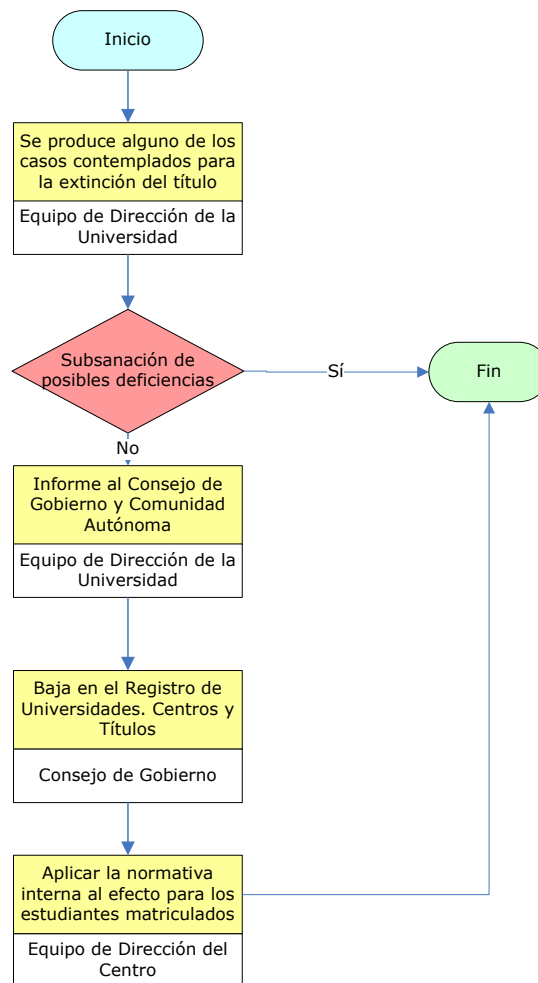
Inicio

Se produce alguno de los casos contemplados para la extinción del título

Equipo de Dirección de la Universidad

Subsanación de posibles deficiencias

Sí

Fin

No

Informe al Consejo de Gobierno y Comunidad Autónoma

Equipo de Dirección de la Universidad

Baja en el Registro de Universidades. Centros y Títulos

Consejo de Gobierno

Aplicar la normativa interna al efecto para los estudiantes matriculados

Equipo de Dirección del Centro